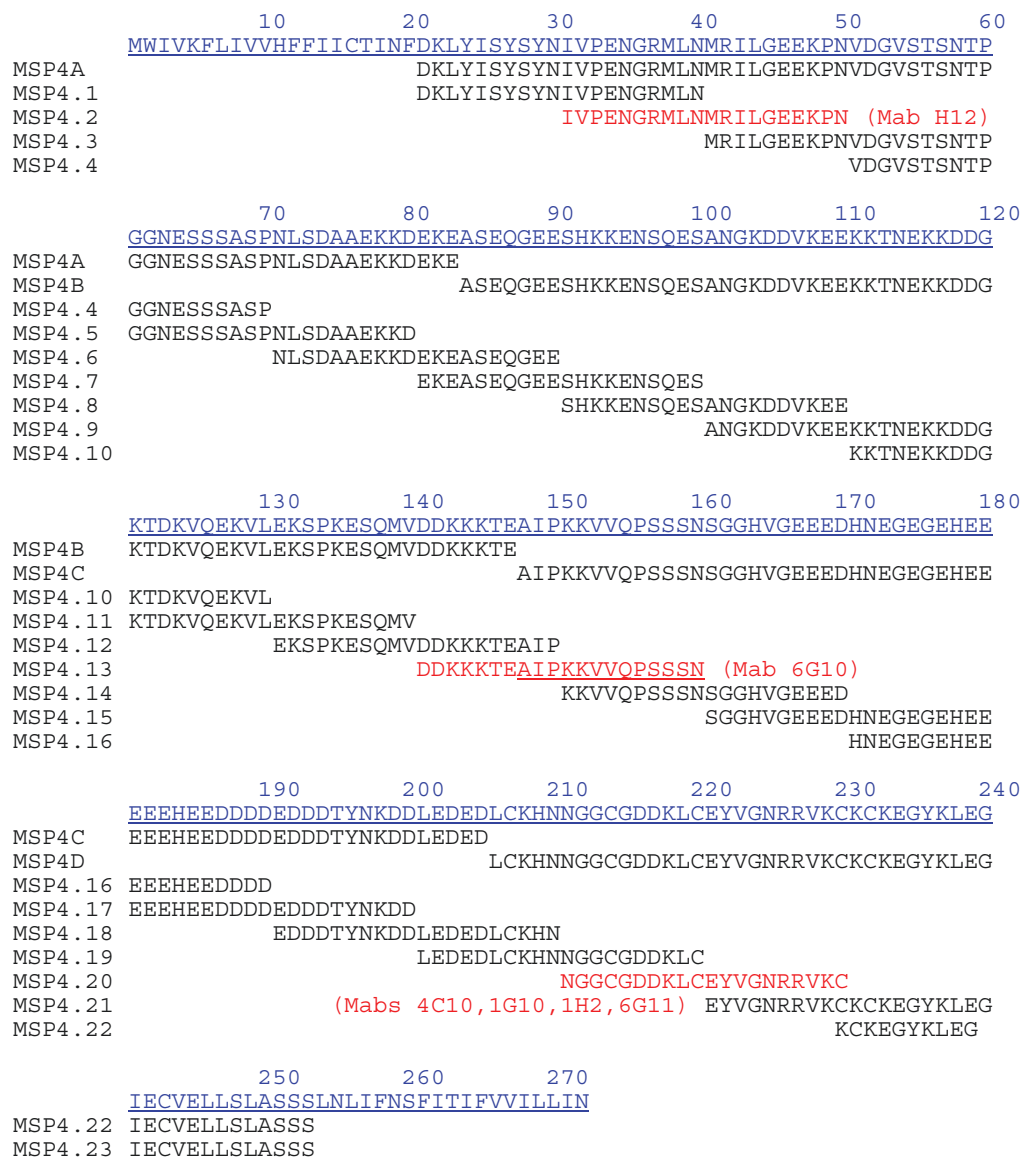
10 20 30 40 50 60
MWIVKFLIVVHFFIICTINFDKLYISYSYNIVPENGRMLNMRILGEEKPNVDGVSTSNTP
MSP4A DKLYISYSYNIVPENGRMLNMRILGEEKPNVDGVSTSNTP
MSP4.1 DKLYISYSYNIVPENGRMLN
MSP4.2 IVPENGRMLNMRILGEEKPN (Mab H12)
MSP4.3 MRILGEEKPNVDGVSTSNTP
MSP4.4 VDGVSTSNTP

70 80 90 100 110 120
GGNESSSASPNLSDAAEKKDEKEASEQGEESHKKENSQESANGKDDVKEEKKTNEKKDDG
MSP4A GGNESSSASPNLSDAAEKKDEKE
MSP4B ASEQGEESHKKENSQESANGKDDVKEEKKTNEKKDDG
MSP4.4 GGNESSSASP
MSP4.5 GGNESSSASPNLSDAAEKKD
MSP4.6 NLSDAAEKKDEKEASEQGEE
MSP4.7 EKEASEQGEESHKKENSQES
MSP4.8 SHKKENSQESANGKDDVKEE
MSP4.9 ANGKDDVKEEKKTNEKKDDG
MSP4.10 KKTNEKKDDG

130 140 150 160 170 180
KTDKVQEKVLEKSPKESQMVDDKKKTEAIPKKVVQPSSSNSGGHVGEEEDHNEGEGEHEE
MSP4B KTDKVQEKVLEKSPKESQMVDDKKKTE
MSP4C AIPKKVVQPSSSNSGGHVGEEEDHNEGEGEHEE
MSP4.10 KTDKVQEKVL
MSP4.11 KTDKVQEKVLEKSPKESQMV
MSP4.12 EKSPKESQMVDDKKKTEAIP
MSP4.13 DDKKKTEAIPKKVVQPSSSN (Mab 6G10)
MSP4.14 KKVVQPSSSNSGGHVGEEED
MSP4.15 SGGHVGEEEDHNEGEGEHEE
MSP4.16 HNEGEGEHEE

190 200 210 220 230 240
EEEHEEDDDDEDDDTYNKDDLEDEDLCKHNNGGCGDDKLCEYVGNRRVKCKCKEGYKLEG
MSP4C EEEHEEDDDDEDDDTYNKDDLEDED
MSP4D LCKHNNGGCGDDKLCEYVGNRRVKCKCKEGYKLEG
MSP4.16 EEEHEEDDDD
MSP4.17 EEEHEEDDDDEDDDTYNKDD
MSP4.18 EDDDTYNKDDLEDEDLCKHN
MSP4.19 LEDEDLCKHNNGGCGDDKLC
MSP4.20 NGGCGDDKLCEYVGNRRVKC
MSP4.21 (Mabs 4C10,1G10,1H2,6G11) EYVGNRRVKCKCKEGYKLEG
MSP4.22 KCKEGYKLEG

250 260 270
IECVELLSLASSSLNLIFNSFITIFVVILLIN
MSP4.22 IECVELLSLASSS
MSP4.23 IECVELLSLASSS